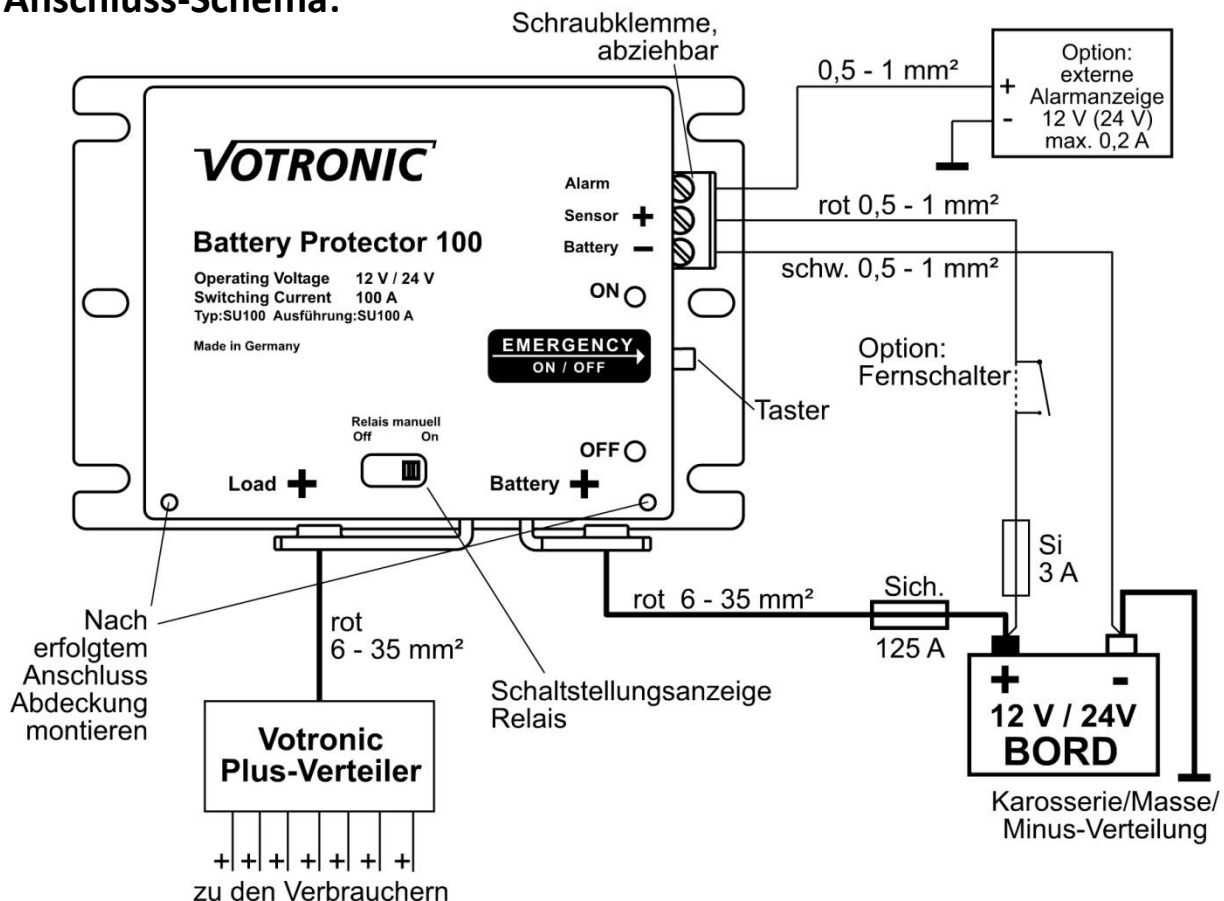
Anschluss-Schema:

Schraubklemme, abziehbar

0,5 - 1 mm²

Option: externe Alarmanzeige 12 V (24 V) max. 0,2 A

+
-

VOTRONIC

Battery Protector 100

Operating Voltage 12 V / 24 V
Switching Current 100 A
Typ:SU100 Ausführung:SU100 A

Made in Germany

Alarm
Sensor +
Battery −

rot 0,5 - 1 mm²

schw. 0,5 - 1 mm²

ON

EMERGENCY
ON / OFF

Option: Fernschalter

Taster

Relais manuell
Off On

OFF

Load +

Battery +

Si 3 A

rot 6 - 35 mm²

Sich.

125 A

Nach erfolgtem Anschluss Abdeckung montieren

rot 6 - 35 mm²

Schaltstellungsanzeige Relais

+ -
12 V / 24V
BORD

Votronic Plus-Verteiler

Karosserie/Masse/ Minus-Verteilung

+ + + + + + +
zu den Verbrauchern